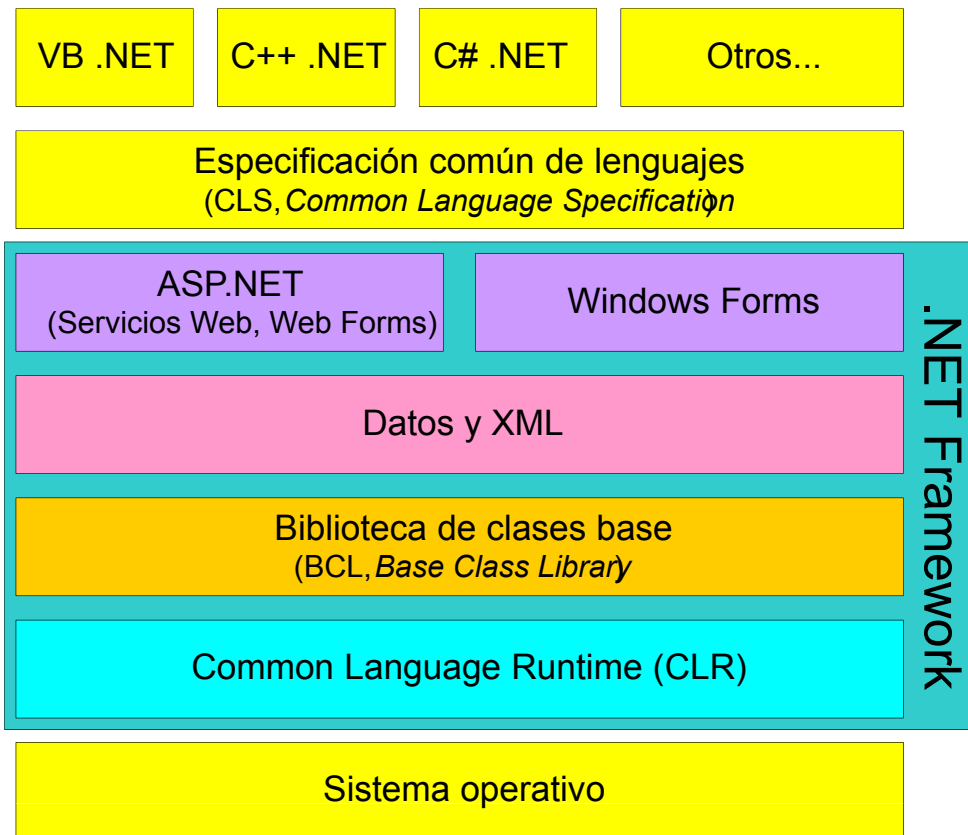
VB .NET

C++ .NET

C# .NET

Otros...

Especificación común de lenguajes
(CLS, Common Language Specification)

ASP.NET
(Servicios Web, Web Forms)

Windows Forms

Datos y XML

Biblioteca de clases base
(BCL, Base Class Library)

Common Language Runtime (CLR)

.NET Framework

Sistema operativo